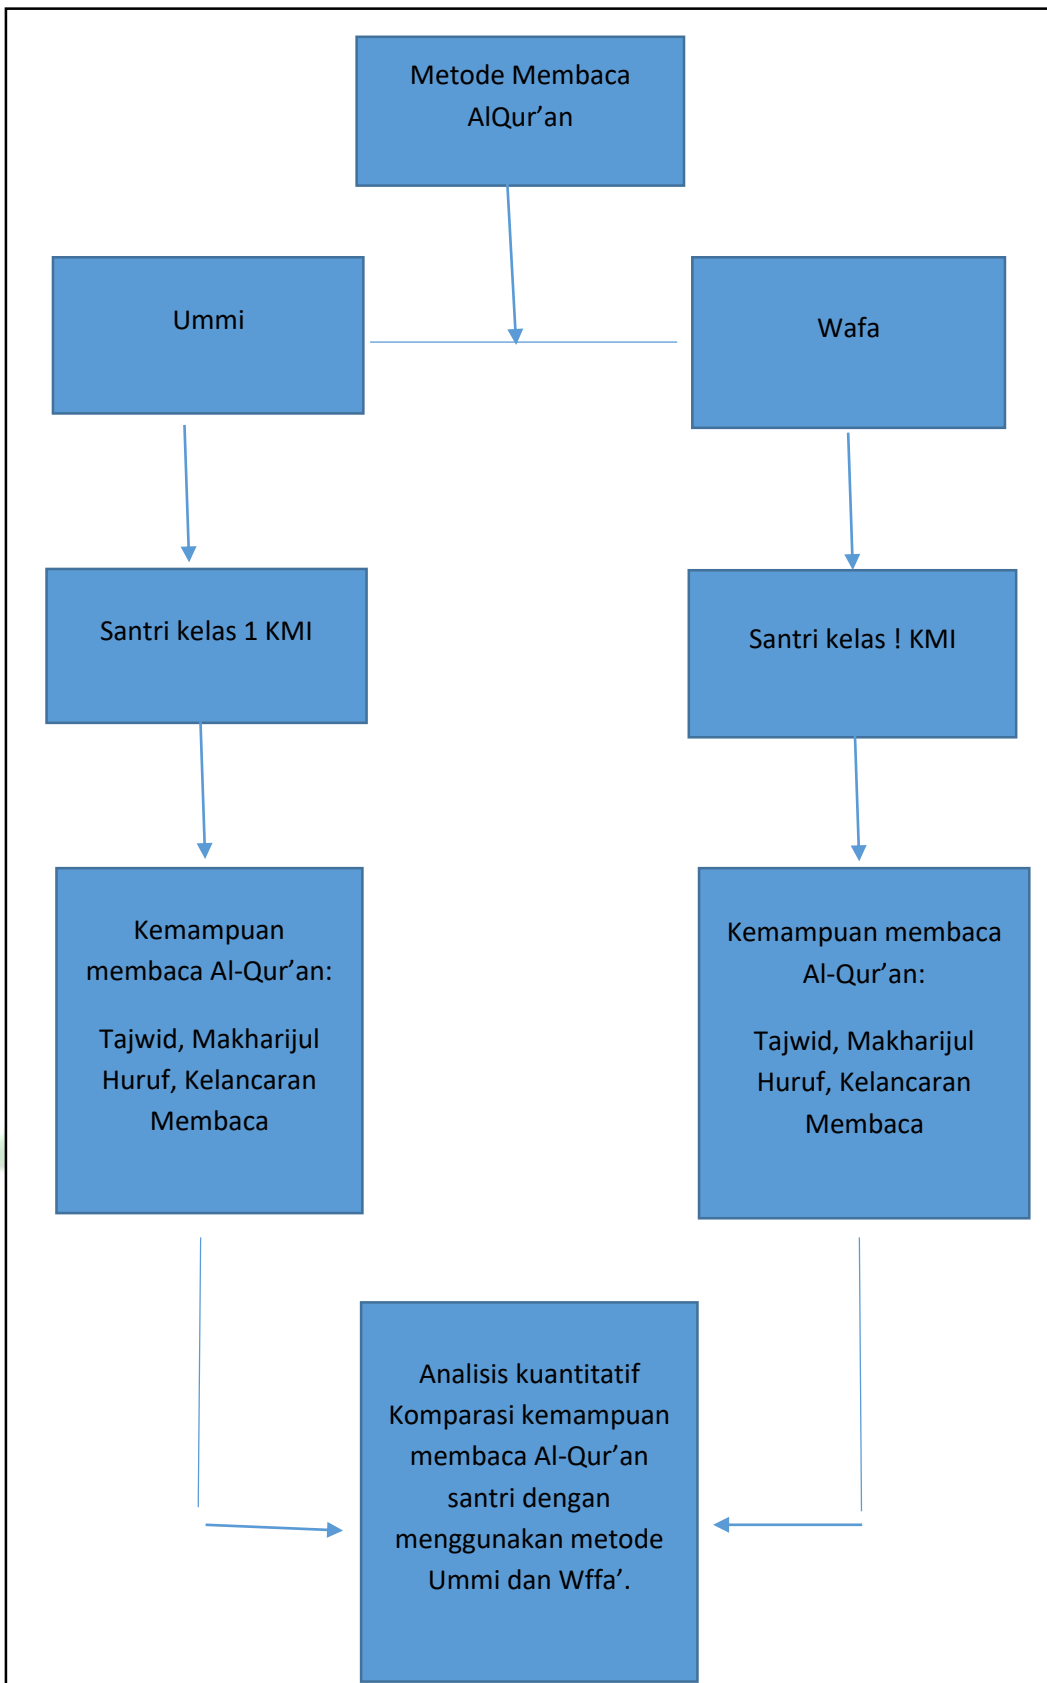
Metode Membaca AlQur’an

Ummi

Wafa

Santri kelas 1 KMI

Santri kelas ! KMI

Kemampuan membaca Al-Qur’an:

Tajwid, Makharijul Huruf, Kelancaran Membaca

Kemampuan membaca Al-Qur’an:

Tajwid, Makharijul Huruf, Kelancaran Membaca

Analisis kuantitatif Komparasi kemampuan membaca Al-Qur’an santri dengan menggunakan metode Ummi dan Wffa’.